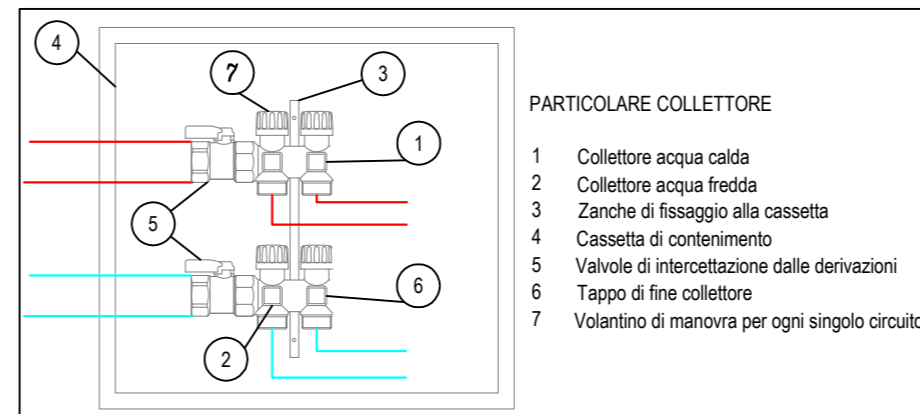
4

7

3

1

5

6

2

PARTICOLARE COLLETTORE

1 Collettore acqua calda
2 Collettore acqua fredda
3 Zanche di fissaggio alla cassetta
4 Cassetta di contenimento
5 Valvole di intercettazione dalle derivazioni
6 Tappo di fine collettore
7 Volantino di manovra per ogni singolo circuito